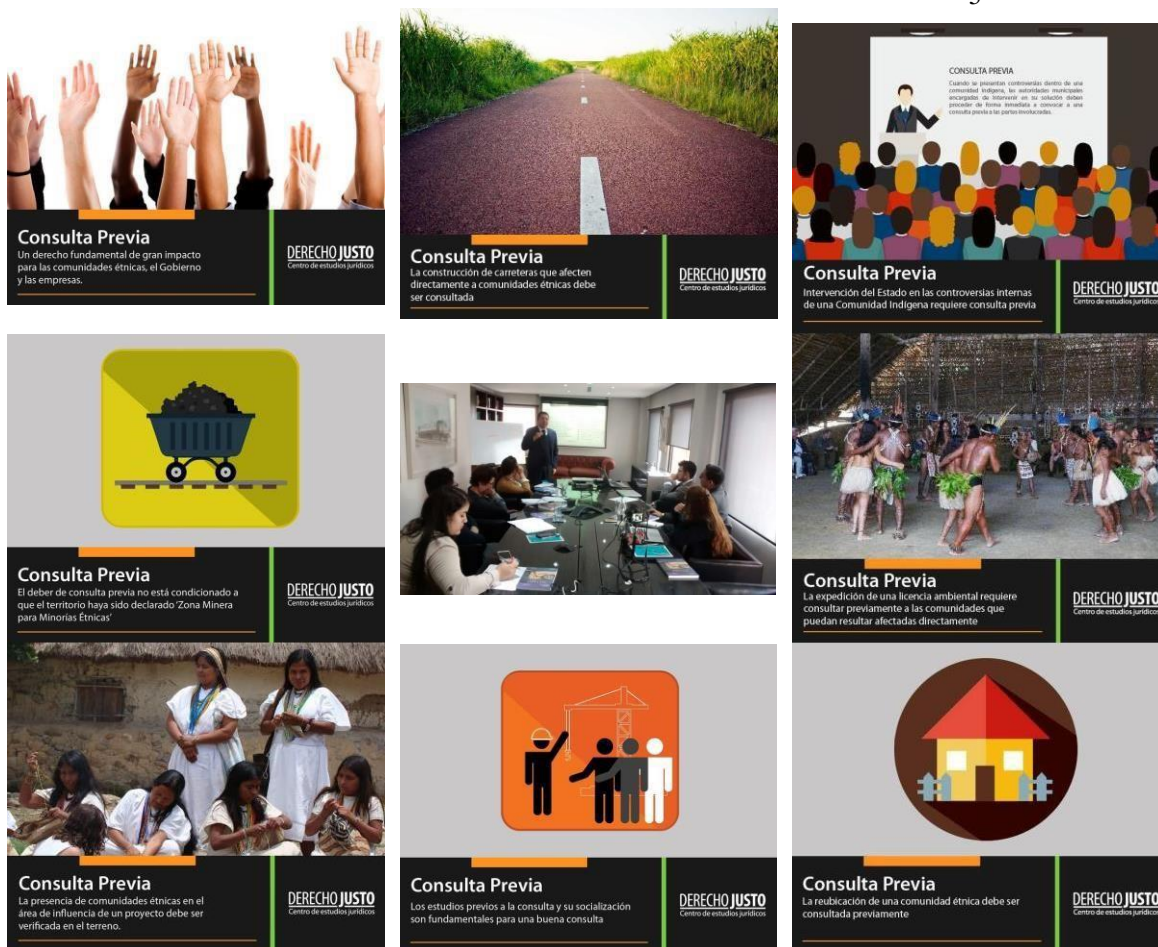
Consulta Previa
Un derecho fundamental de gran impacto para las comunidades étnicas, el Gobierno y las empresas.
DERECHO JUSTO
Centro de estudios jurídicos

Consulta Previa
La construcción de carreteras que afecten directamente a comunidades étnicas debe ser consultada
DERECHO JUSTO
Centro de estudios jurídicos

CONSULTA PREVIA
Cuando se presentan controversias dentro de una comunidad indígena, las autoridades municipales encargadas de intervenir en su solución deben proceder de forma inmediata a convocar a una consulta previa a las partes involucradas.

Consulta Previa
Intervención del Estado en las controversias internas de una Comunidad Indígena requiere consulta previa
DERECHO JUSTO
Centro de estudios jurídicos

Consulta Previa
El deber de consulta previa no está condicionado a que el territorio haya sido declarado 'Zona Minera para Minorías Étnicas'
DERECHO JUSTO
Centro de estudios jurídicos

Consulta Previa
La expedición de una licencia ambiental requiere consultar previamente a las comunidades que puedan resultar afectadas directamente
DERECHO JUSTO
Centro de estudios jurídicos

Consulta Previa
La presencia de comunidades étnicas en el área de influencia de un proyecto debe ser verificada en el terreno.
DERECHO JUSTO
Centro de estudios jurídicos

Consulta Previa
Los estudios previos a la consulta y su socialización son fundamentales para una buena consulta
DERECHO JUSTO
Centro de estudios jurídicos

Consulta Previa
La reubicación de una comunidad étnica debe ser consultada previamente
DERECHO JUSTO
Centro de estudios jurídicos